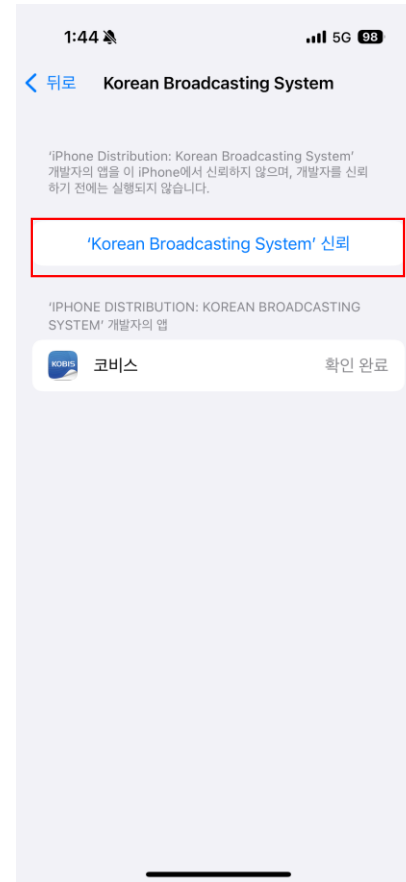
1:44

5G 98

뒤로

Korean Broadcasting System

'iPhone Distribution: Korean Broadcasting System' 개발자의 앱을 이 iPhone에서 신뢰하지 않으며, 개발자를 신뢰하기 전에는 실행되지 않습니다.

'Korean Broadcasting System' 신뢰

'IPHONE DISTRIBUTION: KOREAN BROADCASTING SYSTEM' 개발자의 앱

KOBIS

코비스

확인 완료